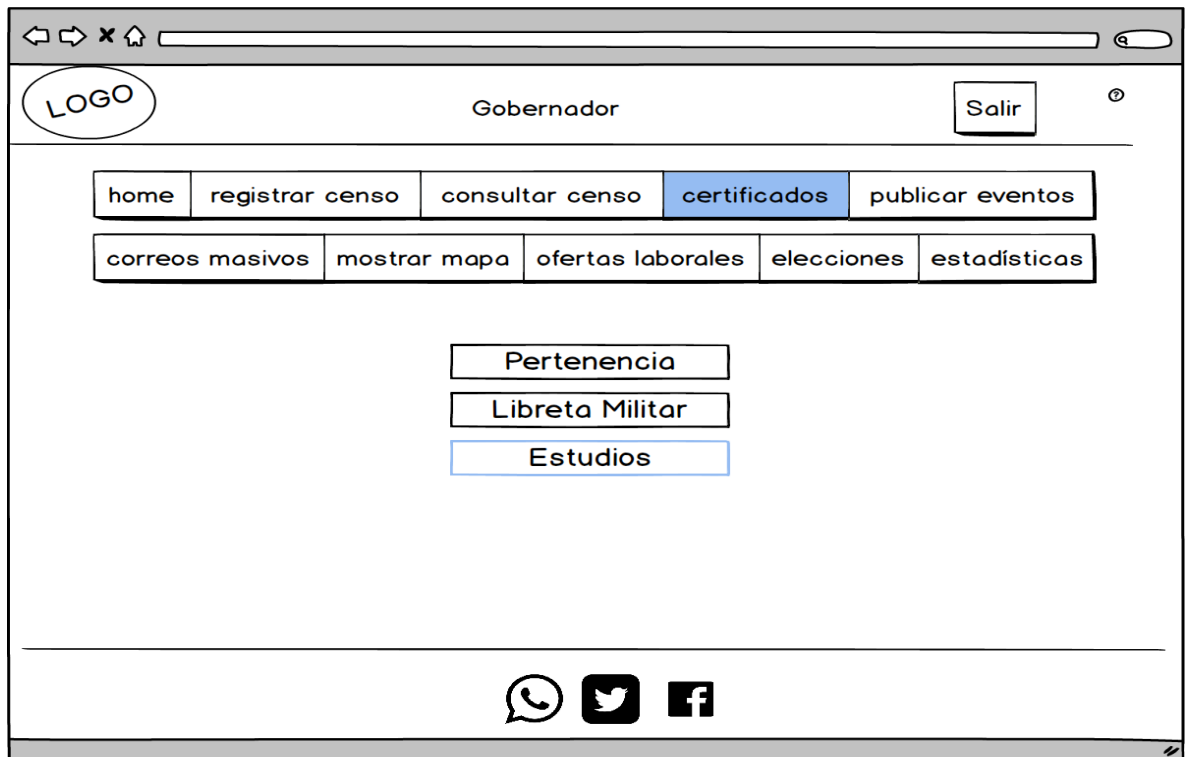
LOGO

Gobernador

Salir

| home | registrar censo | consultar censo | certificados | publicar eventos |
|---|---|---|---|---|

| correos masivos | mostrar mapa | ofertas laborales | elecciones | estadísticas |
|---|---|---|---|---|

Pertenencia

Libreta Militar

Estudios